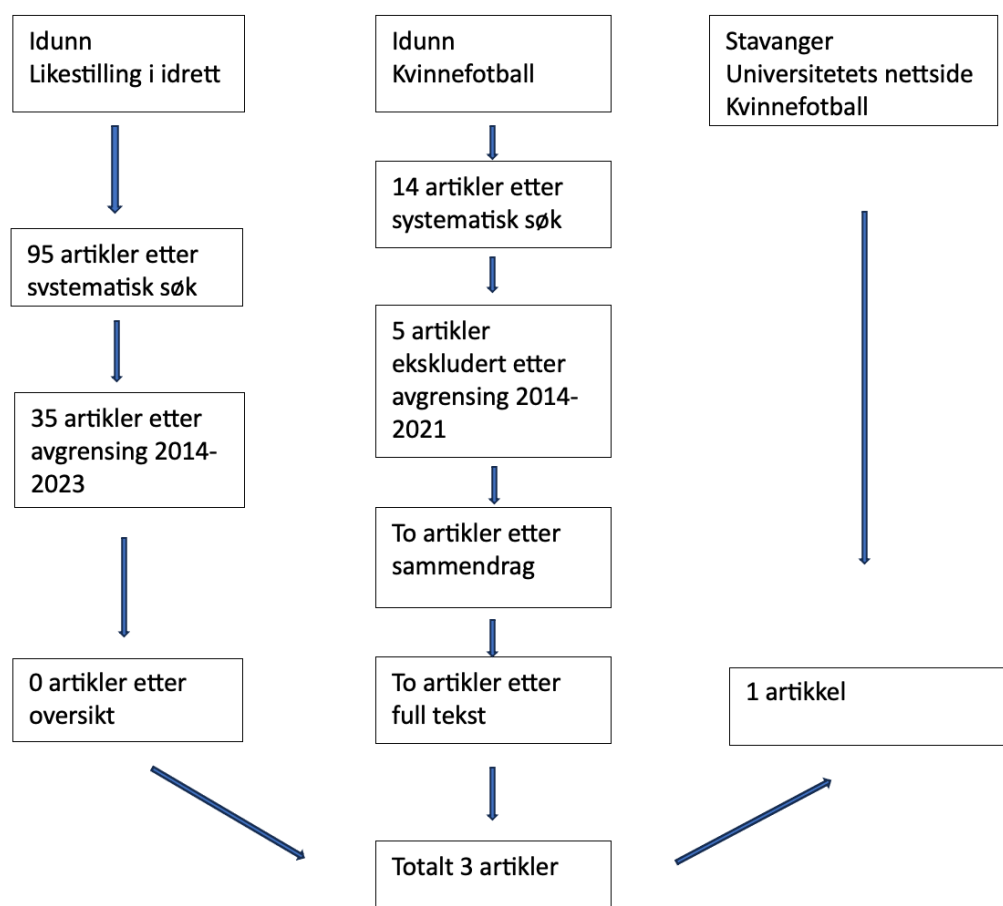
Idunn
Likestilling i idrett

95 artikler etter svstematisk søk

35 artikler etter avgrensing 2014-2023

0 artikler etter oversikt

Idunn
Kvinnefotball

14 artikler etter systematisk søk

5 artikler ekskludert etter avgrensing 2014-2021

To artikler etter sammendrag

To artikler etter full tekst

Totalt 3 artikler

Stavanger
Universitetets nettside
Kvinnefotball

1 artikkel